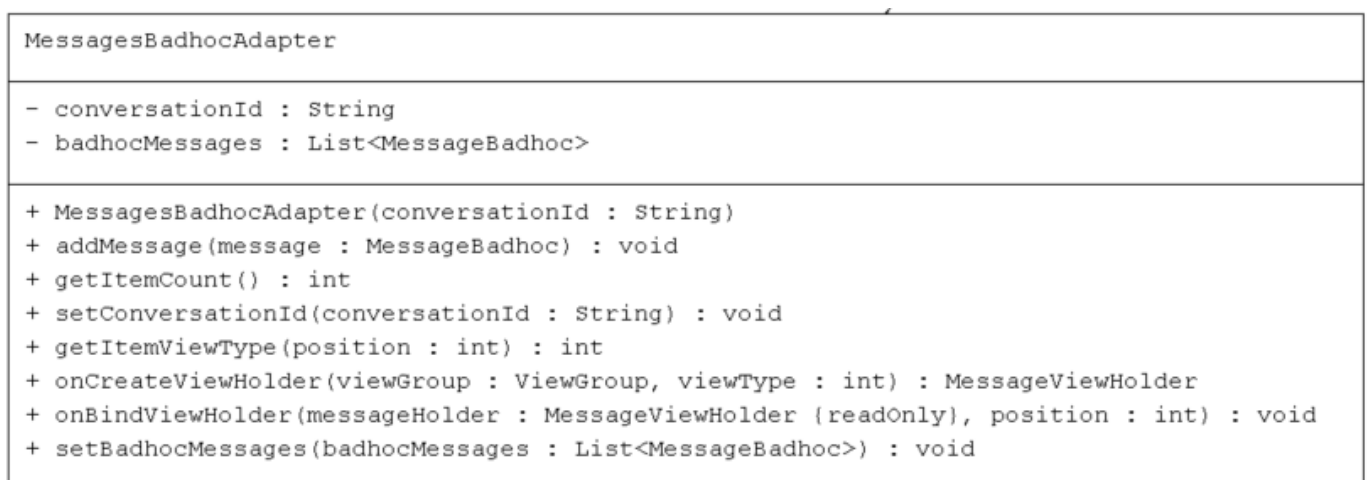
MessagesBadhocAdapter

- conversationId : String
- badhocMessages : List<MessageBadhoc>

+ MessagesBadhocAdapter(conversationId : String)
+ addMessage(message : MessageBadhoc) : void
+ getItemCount() : int
+ setConversationId(conversationId : String) : void
+ getItemViewType(position : int) : int
+ onCreateViewHolder(viewGroup : ViewGroup, viewType : int) : MessageViewHolder
+ onBindViewHolder(messageHolder : MessageViewHolder {readOnly}, position : int) : void
+ setBadhocMessages(badhocMessages : List<MessageBadhoc>) : void